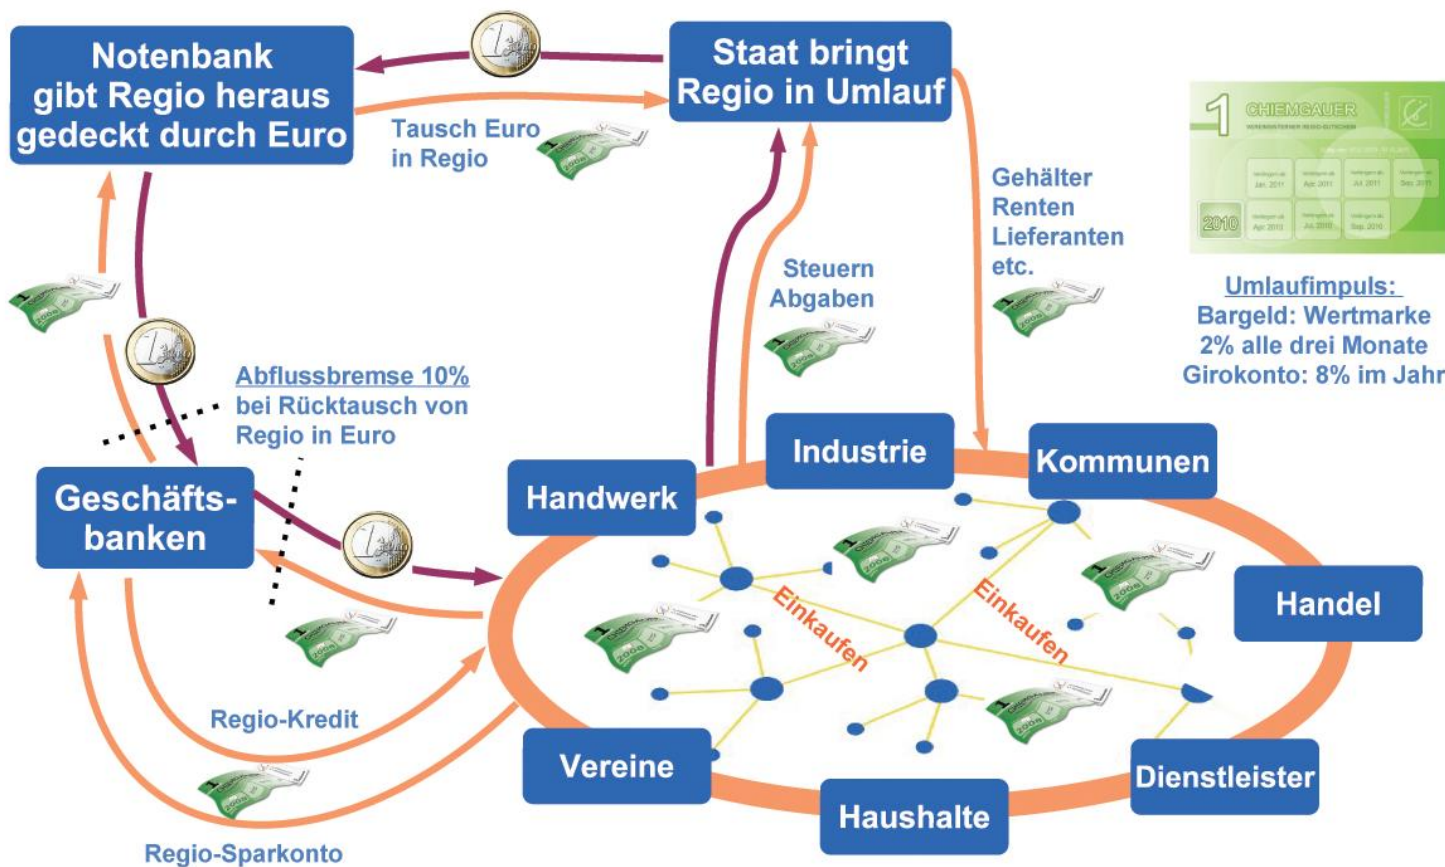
Notenbank gibt Regio heraus gedeckt durch Euro

Staat bringt Regio in Umlauf

Tausch Euro in Regio

1 CHIEMGAUER

2010

Gehälter Renten Lieferanten etc.

Steuern Abgaben

Umlaufimpuls:
Bargeld: Wertmarke
2% alle drei Monate
Girokonto: 8% im Jahr

Abflussbremse 10%
bei Rücktausch von Regio in Euro

Geschäftsbanken

Handwerk

Industrie

Kommunen

Handel

Einkaufen

Einkaufen

Regio-Kredit

Vereine

Haushalte

Dienstleister

Regio-Sparkonto